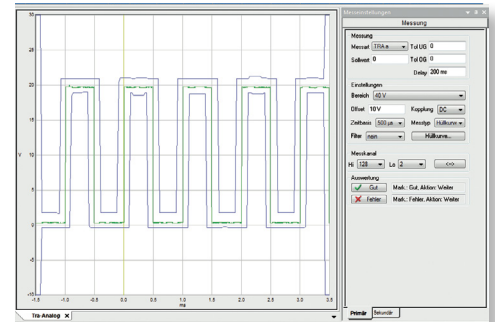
Messeinstellungen
Messung
Messung
Messart TRA-a... Tol UG 0
Sollwert 0 Tol OG 0
Delay 300 ms
Einstellungen
Bereich 40 V
Offset 10 V Kopplung DC
Zeitbasis 500 µs Messtyp Hüllkurve
Filter none Hüllkurve...
Messkanal
Hi 128 Lo 3 <=>
Auswertung
Gut Mark.: Gut, Aktion: Weiter
Fehler Mark.: Fehler, Aktion: Weiter
Primär Sekundär

30
25
20
15
10
5
0
-5
-10
V
-1.5 -1.0 -0.5 0.0 0.5 1.0 1.5 2.0 2.5 3.0 3.5
ms
Tra-Analog ×